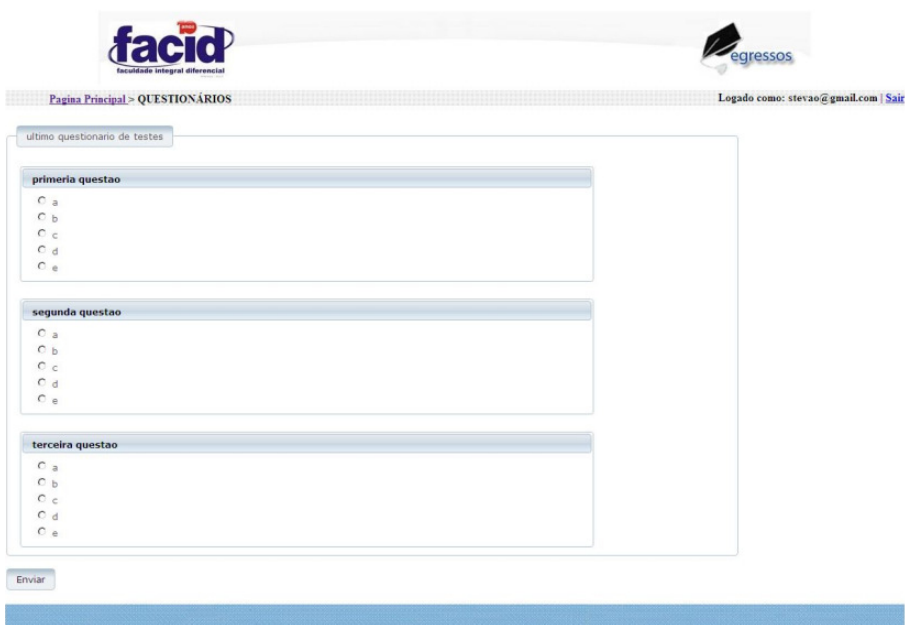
facid
faculdade integral diferencial

egressos

Pagina Principal > QUESTIONÁRIOS

Logado como: stevao@gmail.com | Sair

ultimo questionario de testes

primeria questao
a
b
c
d
e

segunda questao
a
b
c
d
e

terceira questao
a
b
c
d
e

Enviar